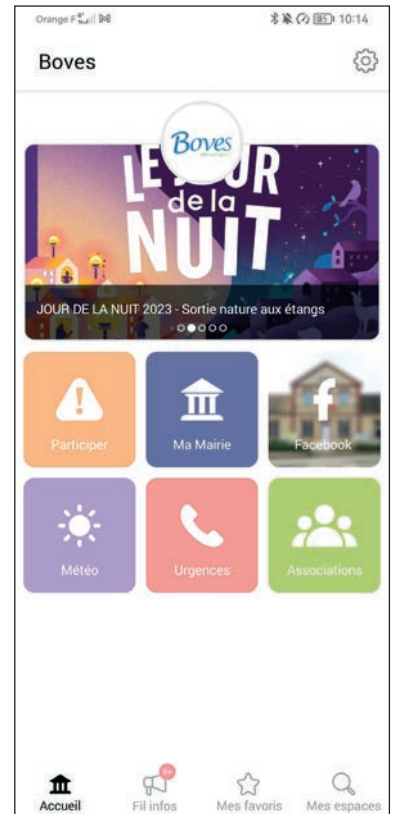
Orange F
10:14

Boves

Boves

LE JOUR de la NUIT

JOUR DE LA NUIT 2023 - Sortie nature aux étangs

Participer

Ma Mairie

Facebook

Météo

Urgences

Associations

9+

Accueil

Fil infos

Mes favoris

Mes espaces